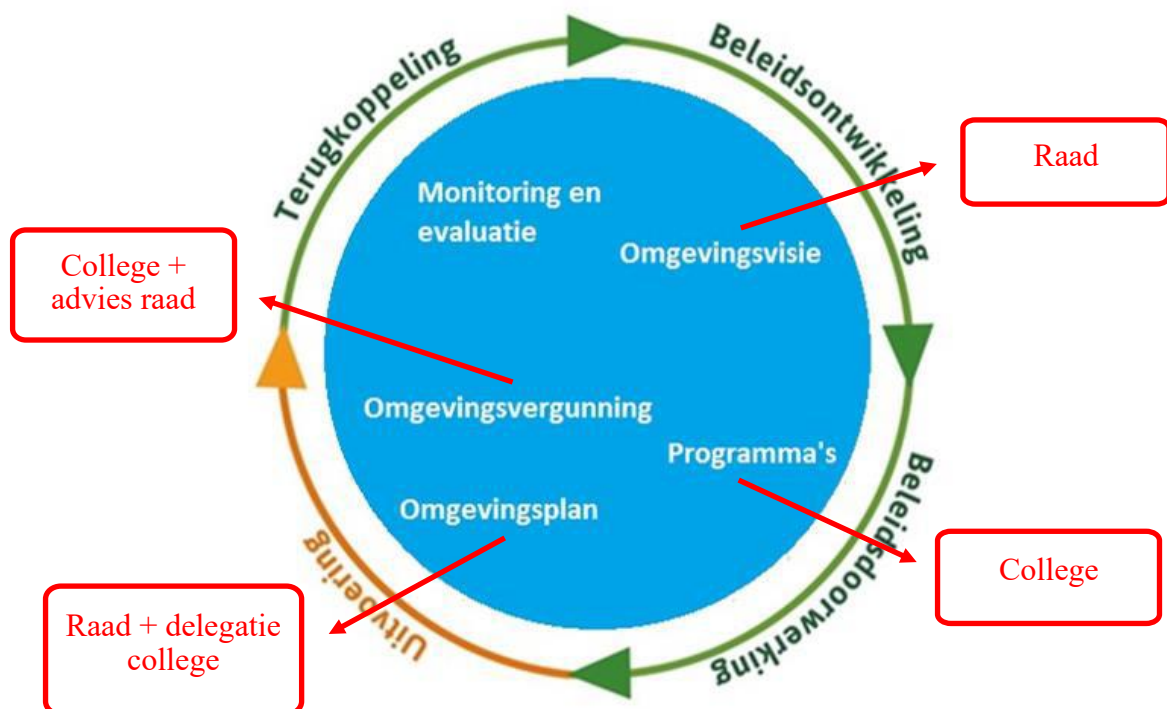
Terugkoppeling

Beleidsontwikkeling

Raad

Monitoring en evaluatie

Omgevingsvisie

College + advies raad

Omgevingsvergunning

Programma's

Beleidsdoorwerking

Omgevingsplan

College

Uitvoering

Raad + delegatie college